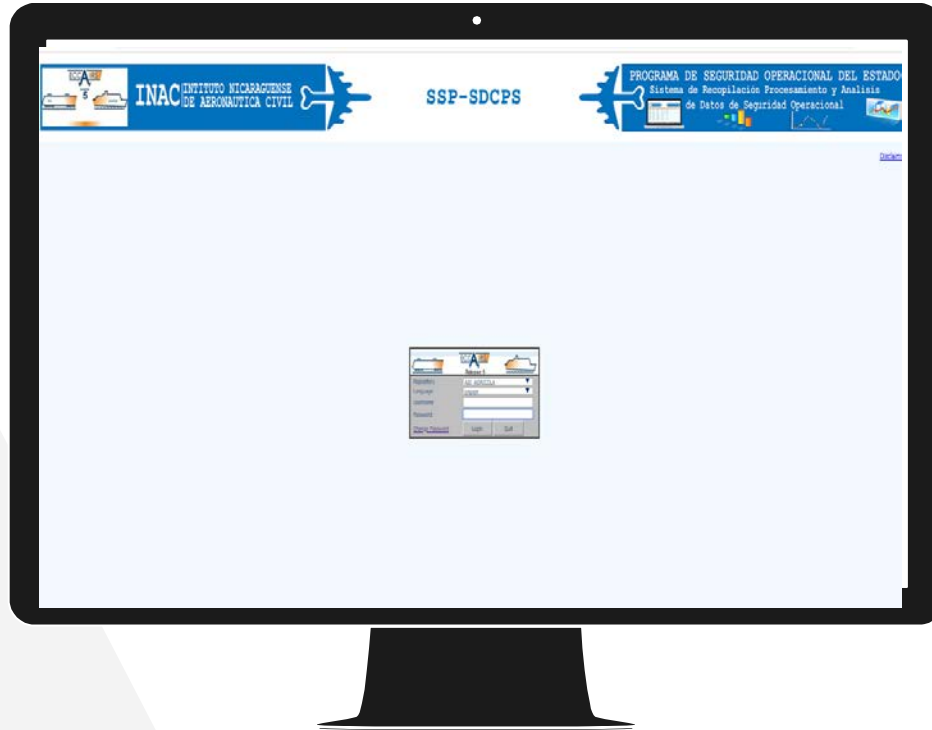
INAC INTITUTO NICARAGUENSE DE AERONAUTICA CIVIL

SSP-SDCPS

PROGRAMA DE SEGURIDAD OPERACIONAL DEL ESTADO
Sistema de Recopilación Procesamiento y Analisis de Datos de Seguridad Operacional

Disclaim

Repository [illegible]
Language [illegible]
Username
Password
Change Password Login Quit